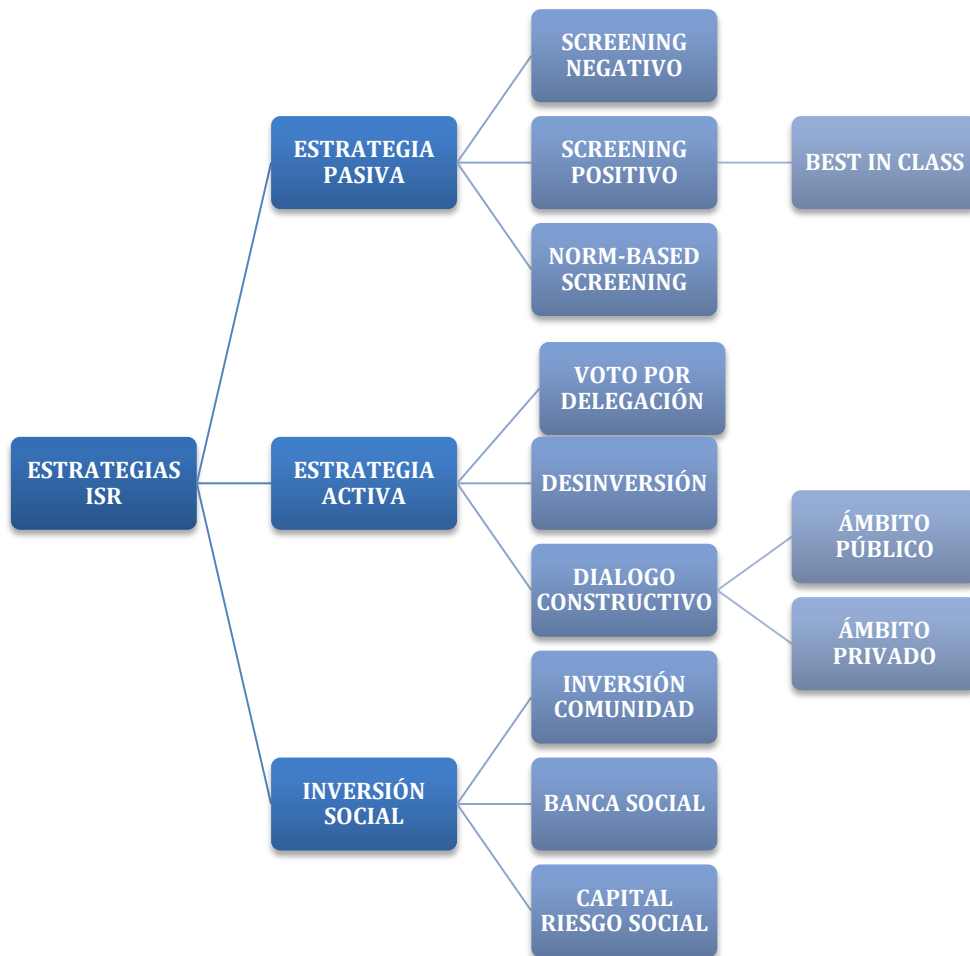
ESTRATEGIAS ISR

ESTRATEGIA PASIVA

SCREENING NEGATIVO

SCREENING POSITIVO

BEST IN CLASS

NORM-BASED SCREENING

ESTRATEGIA ACTIVA

VOTO POR DELEGACIÓN

DESINVERSIÓN

DIALOGO CONSTRUCTIVO

ÁMBITO PÚBLICO

ÁMBITO PRIVADO

INVERSIÓN SOCIAL

INVERSIÓN COMUNIDAD

BANCA SOCIAL

CAPITAL RIESGO SOCIAL